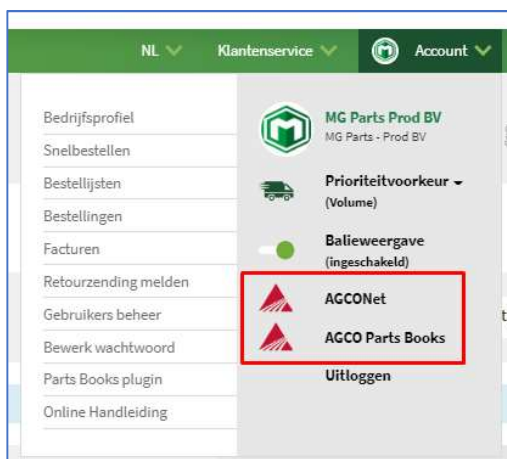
NL Klantenservice Account

Bedrijfsprofiel
Snelbestellen
Bestellijsten
Bestellingen
Facturen
Retourzending melden
Gebruikers beheer
Bewerk wachtwoord
Parts Books plugin
Online Handleiding

MG Parts Prod BV
MG Parts - Prod BV

Prioriteitvoorkeur
(Volume)

Balieweergave
(ingeschakeld)

AGCONet

AGCO Parts Books

Uitloggen